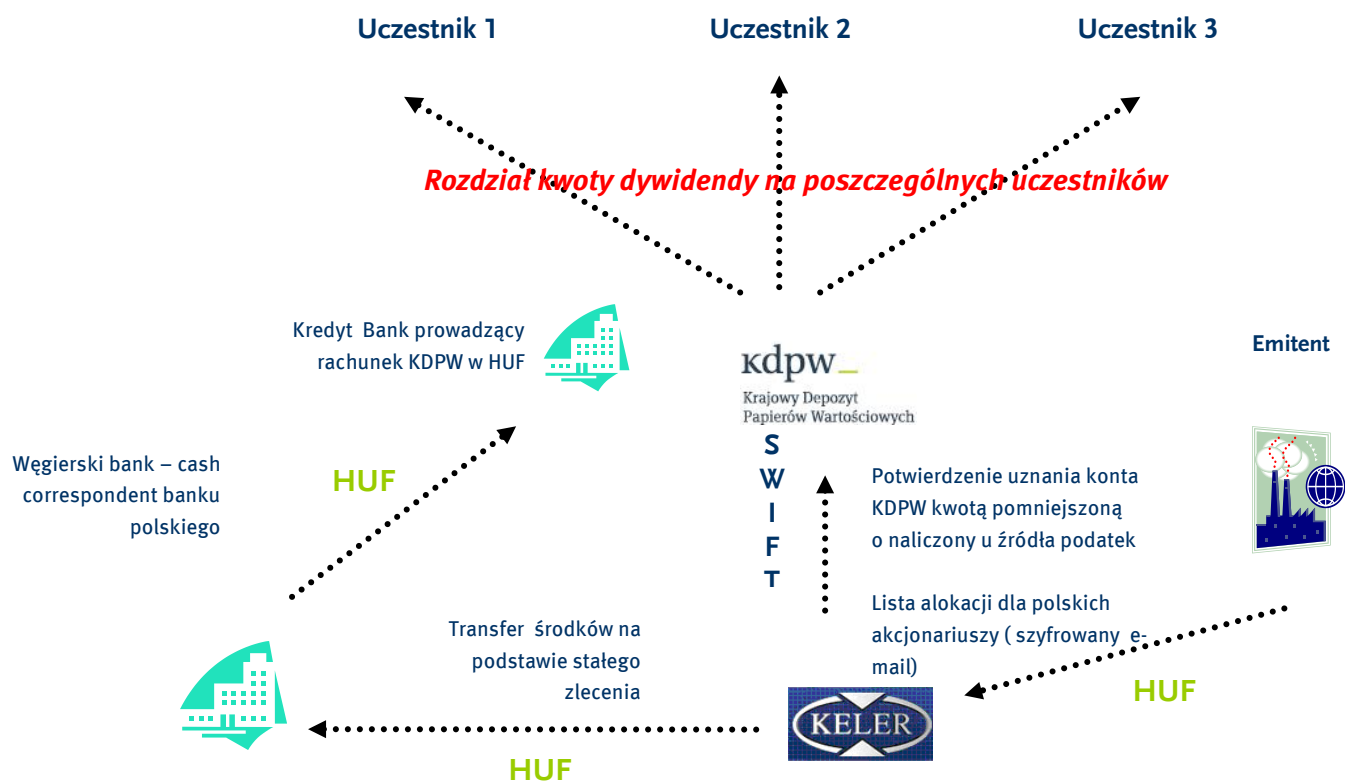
Uczestnik 1

Uczestnik 2

Uczestnik 3

Rozdział kwoty dywidendy na poszczególnych uczestników

Kredyt Bank prowadzący rachunek KDPW w HUF

kdpw_
Krajowy Depozyt Papierów Wartościowych

Emitent

Węgierski bank – cash correspondent banku polskiego

HUF

S W I F T

Potwierdzenie uznania konta KDPW kwotą pomniejszoną o naliczony u źródła podatek

Lista alokacji dla polskich akcjonariuszy ( szyfrowany e-mail)

Transfer środków na podstawie stałego zlecenia

HUF

KELER

HUF